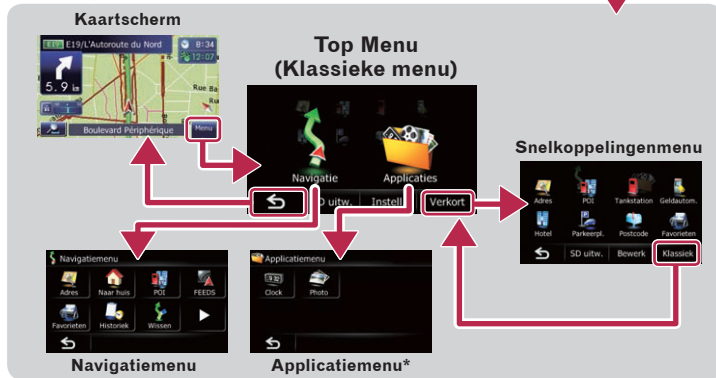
Kaartscherm

E19/L'Autoroute du Nord

8:34

12:07

5.9 km

Rue Ba

Boulevard Périphérique

Menu

Top Menu
(Klassieke menu)

Navigatie

Applicaties

SD uitw.

Instell

Verkort

Snelkoppelingenmenu

Adres

POI

Tankstation

Geldautom.

Hotel

Parkeerpl.

Postcode

Favorieten

SD uitw.

Bewerk

Klassiek

Navigatiemenu

Adres

Naar huis

POI

FEEDS

Favorieten

Historiek

Wissen

Applicatiemenu

Clock

Photo

Navigatiemenu

Applicatiemenu*